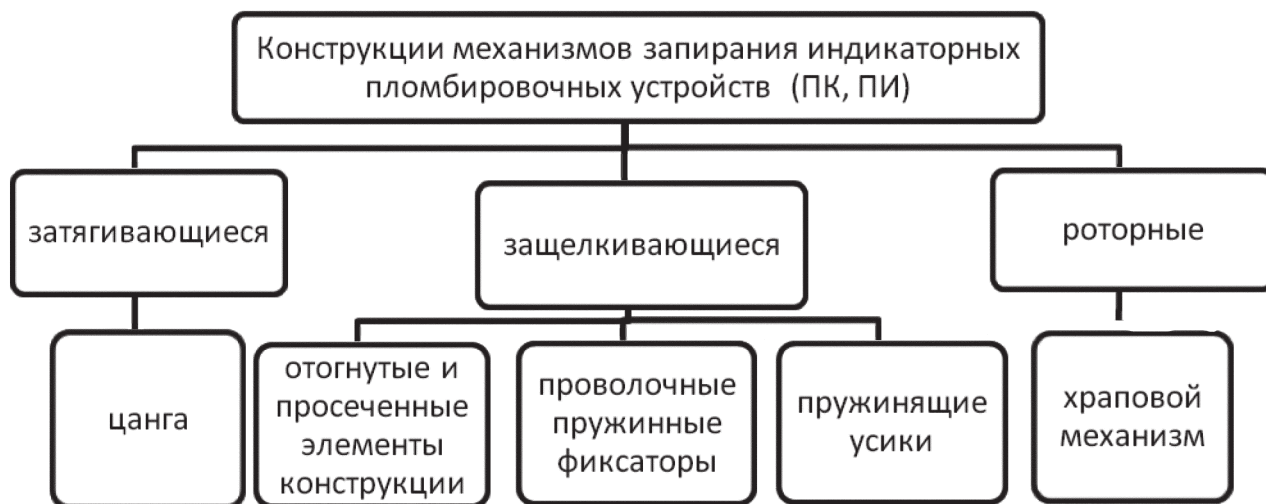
Конструкции механизмов запирания индикаторных пломбировочных устройств (ПК, ПИ)

затягивающиеся

защелкивающиеся

роторные

цанга

отогнутые и просеченные элементы конструкции

проволочные пружинные фиксаторы

пружинящие усики

храповой механизм